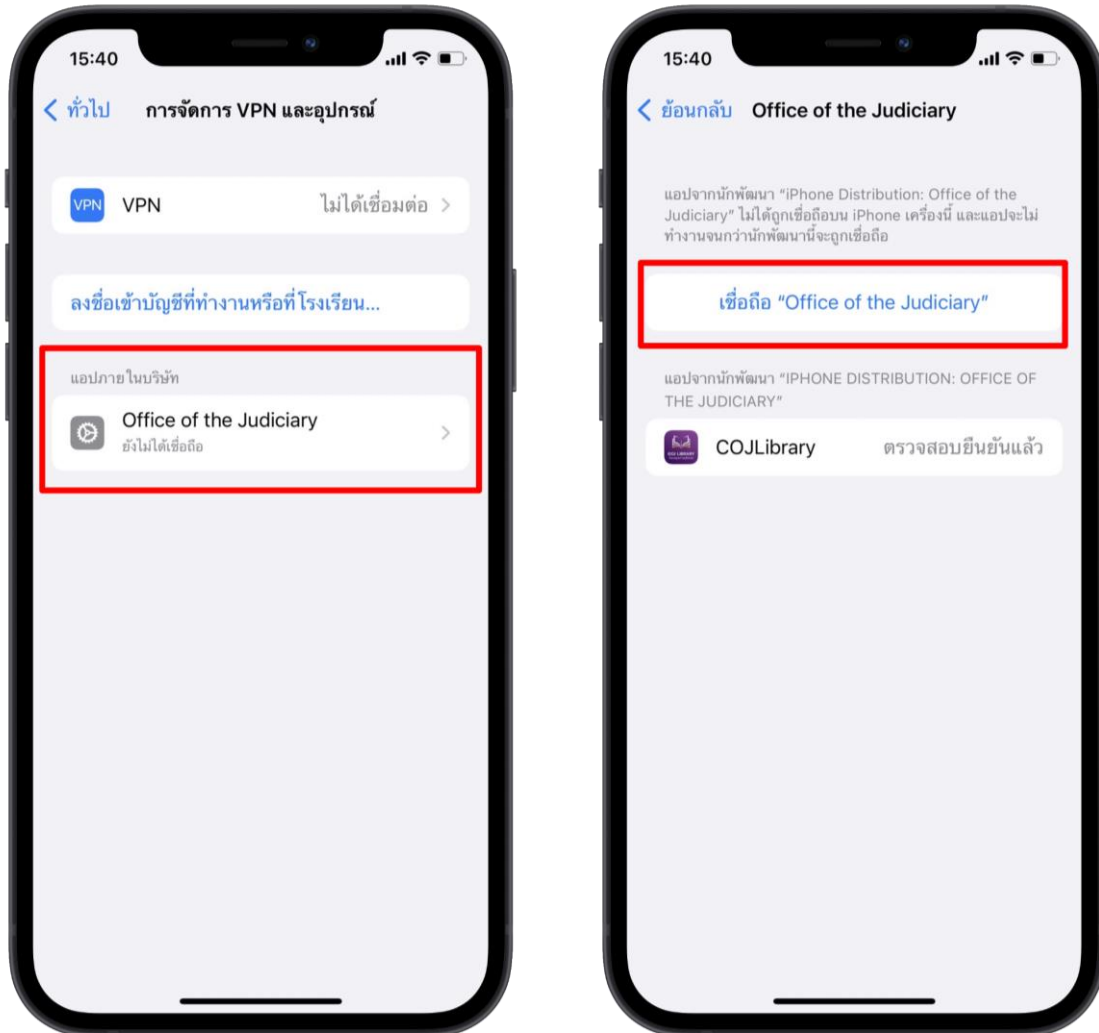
15:40

< ทั่วไป การจัดการ VPN และอุปกรณ์

VPN VPN ไม่ได้เชื่อมต่อ >

ลงชื่อเข้าบัญชีที่ทำงานหรือที่โรงเรียน...

แอปภายในบริษัท

Office of the Judiciary
ยังไม่ได้เชื่อถือ >

15:40

< ย้อนกลับ Office of the Judiciary

แอปจากนักพัฒนา "iPhone Distribution: Office of the Judiciary" ไม่ได้ถูกเชื่อถือบน iPhone เครื่องนี้ และแอปจะไม่ทำงานจนกว่านักพัฒนานี้จะถูกเชื่อถือ

เชื่อถือ "Office of the Judiciary"

แอปจากนักพัฒนา "IPHONE DISTRIBUTION: OFFICE OF THE JUDICIARY"

COJLibrary ตรวจสอบยืนยันแล้ว